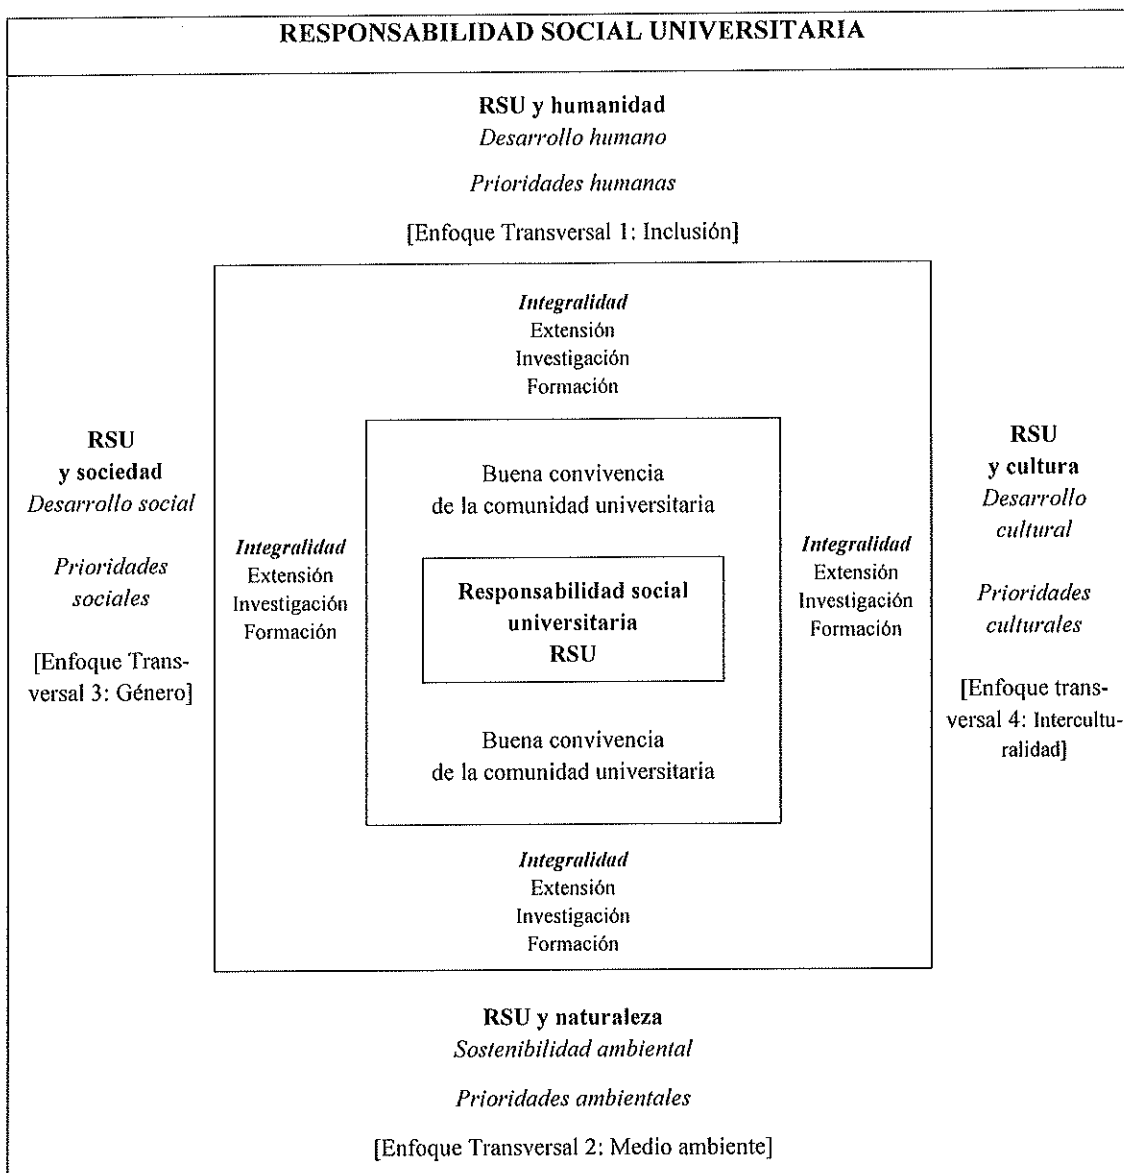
RESPONSABILIDAD SOCIAL UNIVERSITARIA

RSU y humanidad
Desarrollo humano

Prioridades humanas

[Enfoque Transversal 1: Inclusión]

Integralidad
Extensión
Investigación
Formación

RSU
y sociedad
Desarrollo social

Prioridades sociales

[Enfoque Transversal 3: Género]

Integralidad
Extensión
Investigación
Formación

Buena convivencia de la comunidad universitaria

Responsabilidad social universitaria
RSU

Buena convivencia de la comunidad universitaria

Integralidad
Extensión
Investigación
Formación

RSU
y cultura
Desarrollo cultural

Prioridades culturales

[Enfoque transversal 4: Interculturalidad]

Integralidad
Extensión
Investigación
Formación

RSU y naturaleza
Sostenibilidad ambiental

Prioridades ambientales

[Enfoque Transversal 2: Medio ambiente]